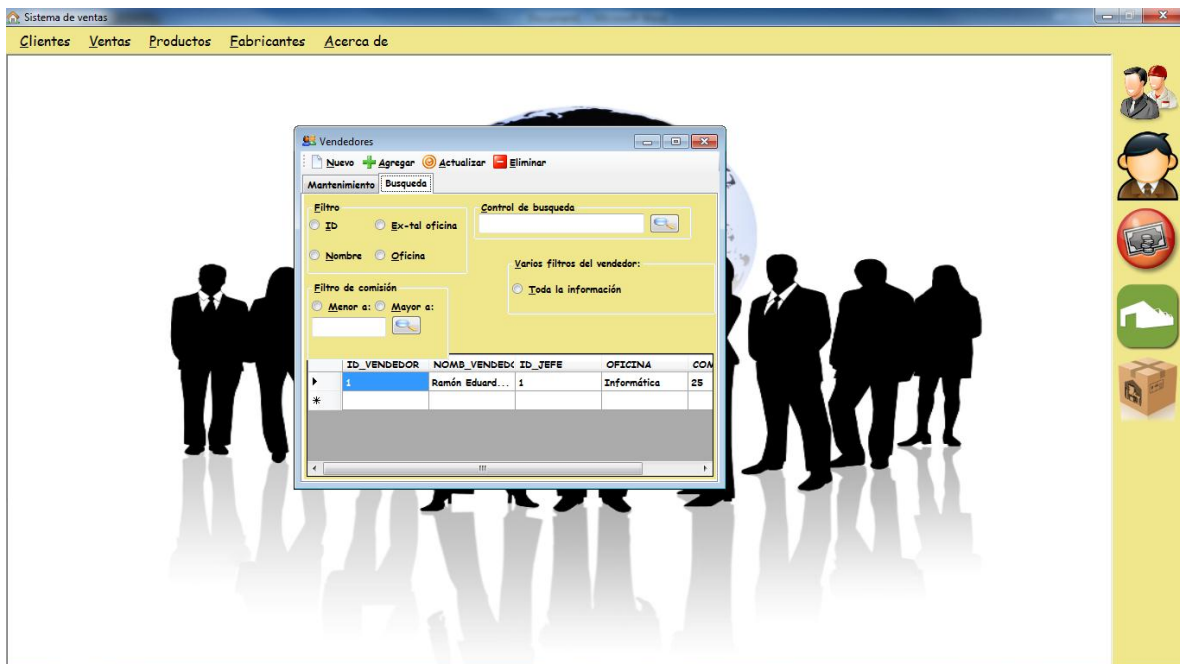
Sistema de ventas

Clientes Ventas Productos Fabricantes Acerca de

Vendedores

Nuevo Agregar Actualizar Eliminar

Mantenimiento Busqueda

Filtro
ID
Ex-tal oficina
Nombre
Oficina

Control de busqueda

Varios filtros del vendedor:
Toda la información

Filtro de comisión
Menor a: Mayor a:

| | ID_VENDEDOR | NOMB_VENDED( | ID_JEFE | OFICINA | COM |
|---|---|---|---|---|---|
| ▸ | 1 | Ramón Eduard... | 1 | Informática | 25 |
| * | | | | | |

III